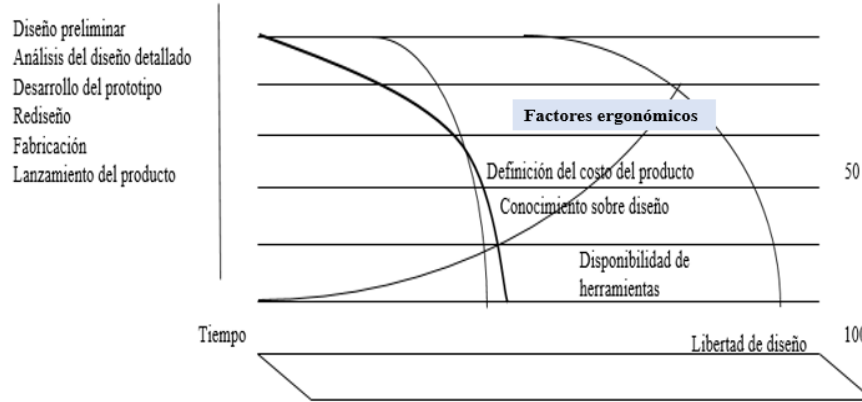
Diseño preliminar
Análisis del diseño detallado
Desarrollo del prototipo
Rediseño
Fabricación
Lanzamiento del producto

Factores ergonómicos

Definición del costo del producto

50

Conocimiento sobre diseño

Disponibilidad de herramientas

Tiempo

Libertad de diseño

10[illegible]